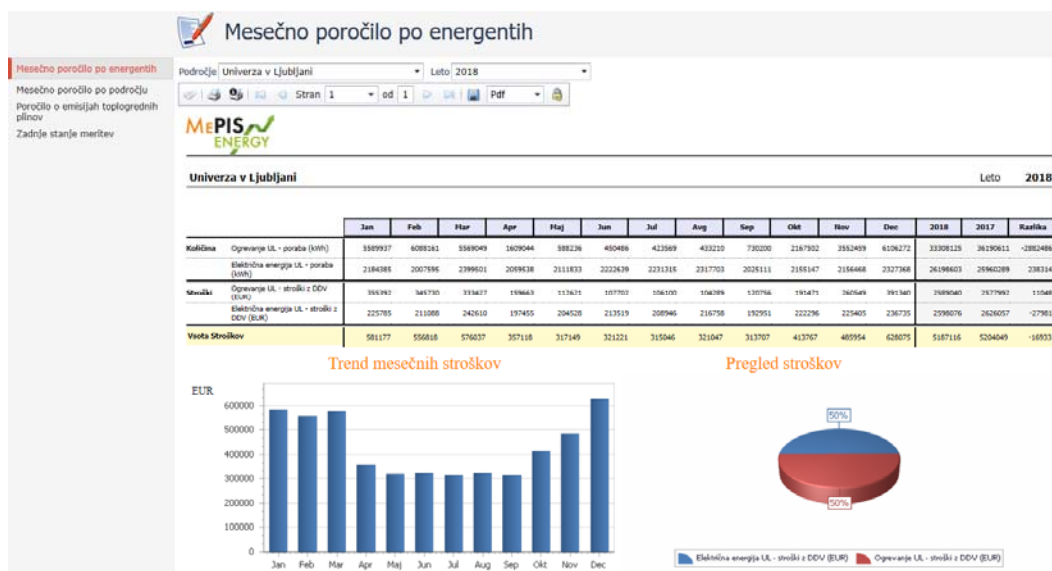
Mesečno poročilo po energentih

Mesečno poročilo po energentih
Mesečno poročilo po področju
Poročilo o emisijah toplogrednih plinov
Zadnje stanje meritev

Področje Univerza v Ljubljani Leto 2018

Stran 1 od 1 Pdf

MePIS ENERGY

Univerza v Ljubljani Leto 2018

| | | Jan | Feb | Mar | Apr | Maj | Jun | Jul | Avg | Sep | Okt | Nov | Dec | 2018 | 2017 | Razlika |
|---|---|---|---|---|---|---|---|---|---|---|---|---|---|---|---|---|
| Količina | Ogrevanje UL - poraba (kWh) | 5589937 | 6088161 | 5569049 | 1609044 | 588236 | 450486 | 423569 | 433210 | 730200 | 2167302 | 3552459 | 6106272 | 33308125 | 36190611 | -2882486 |
| | Električna energija UL - poraba (kWh) | 2184385 | 2007596 | 2399601 | 2069538 | 2111833 | 2222639 | 2231315 | 2317703 | 2025111 | 2155147 | 2156468 | 2327368 | 26198603 | 25960289 | 238314 |
| Stroški | Ogrevanje UL - stroški z DDV (EUR) | 355392 | 345730 | 333427 | 159663 | 112621 | 107702 | 106100 | 104289 | 120756 | 191471 | 260549 | 391340 | 2589040 | 2577992 | 11048 |
| | Električna energija UL - stroški z DDV (EUR) | 225785 | 211088 | 242610 | 197455 | 204528 | 213519 | 208946 | 216758 | 192951 | 222296 | 225405 | 236735 | 2598076 | 2626057 | -27981 |
| Vsota Stroškov | | 581177 | 556818 | 576037 | 357118 | 317149 | 321221 | 315046 | 321047 | 313707 | 413767 | 485954 | 628075 | 5187116 | 5204049 | -16933 |

Trend mesečnih stroškov

EUR
600000
500000
400000
300000
200000
100000
0
Jan Feb Mar Apr Maj Jun Jul Avg Sep Okt Nov Dec

Pregled stroškov

50%
50%

Električna energija UL - stroški z DDV (EUR) Ogrevanje UL - stroški z DDV (EUR)